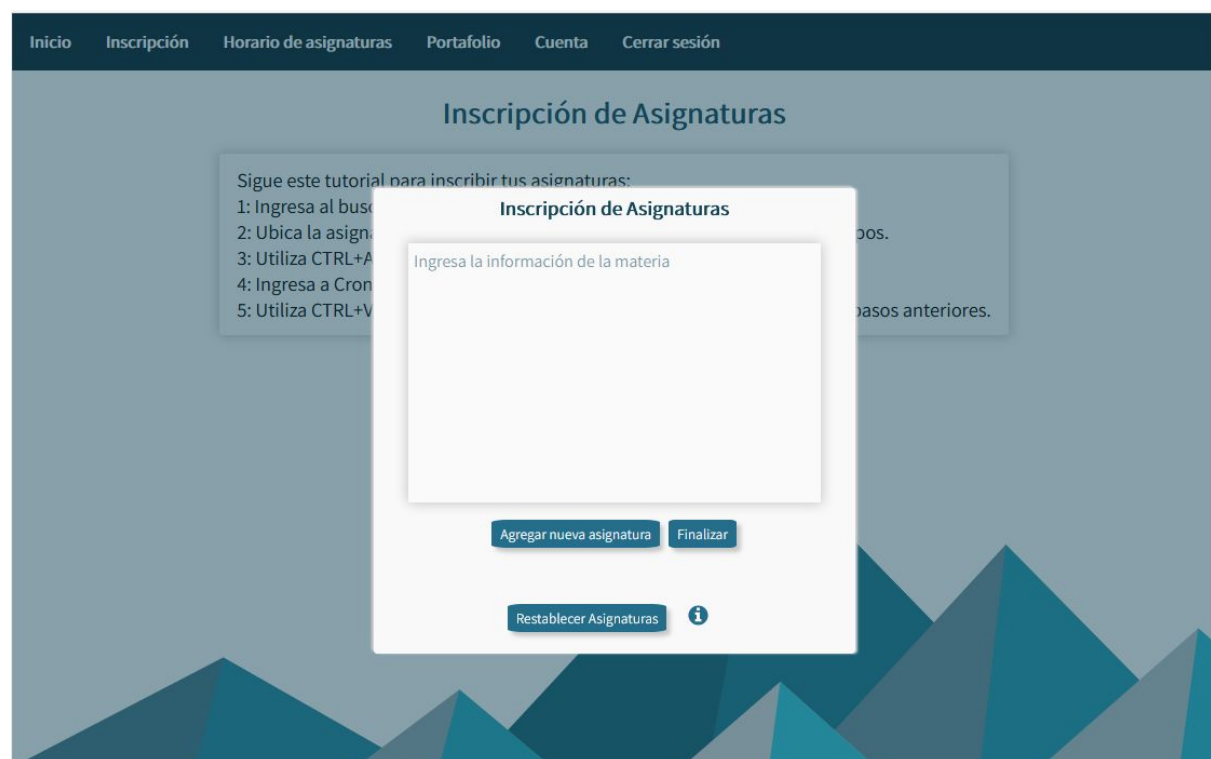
Inicio Inscripción Horario de asignaturas Portafolio Cuenta Cerrar sesión

Inscripción de Asignaturas

Sigue este tutorial para inscribir tus asignaturas:
1: Ingresa al busc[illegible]
2: Ubica la asign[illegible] pos.
3: Utiliza CTRL+A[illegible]
4: Ingresa a Cron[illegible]
5: Utiliza CTRL+V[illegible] pasos anteriores.

Inscripción de Asignaturas

Ingresa la información de la materia

Agregar nueva asignatura Finalizar

Restablecer Asignaturas